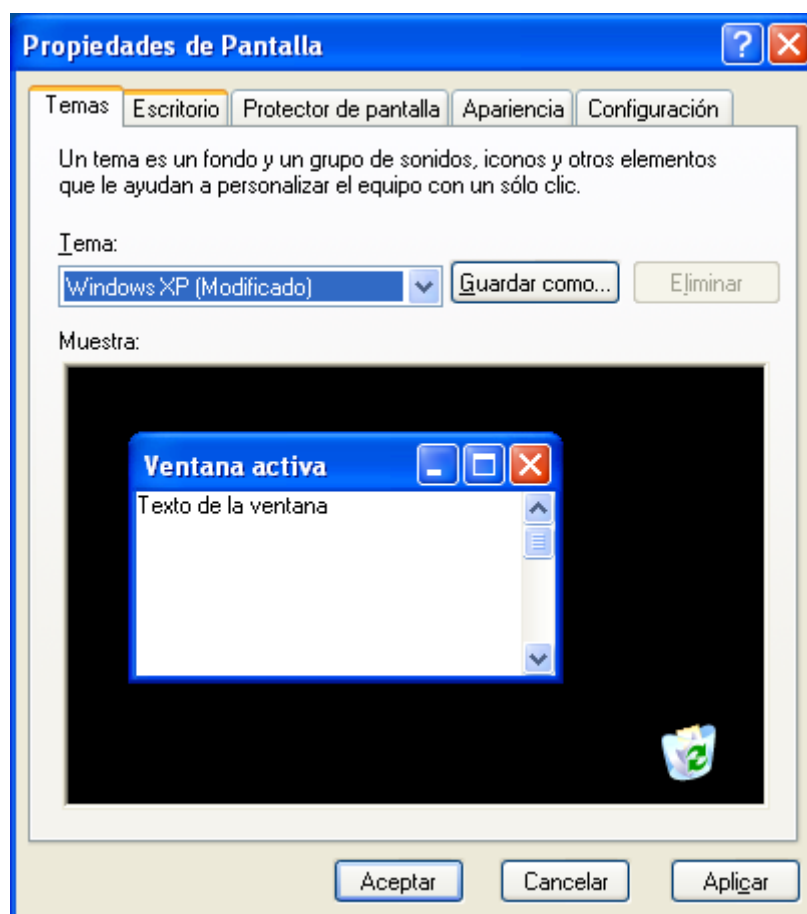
Propiedades de Pantalla

Temas | Escritorio | Protector de pantalla | Apariencia | Configuración

Un tema es un fondo y un grupo de sonidos, iconos y otros elementos que le ayudan a personalizar el equipo con un sólo clic.

Tema:

Windows XP (Modificado)

Guardar como...

Eliminar

Muestra:

Ventana activa

Texto de la ventana

Aceptar

Cancelar

Aplicar